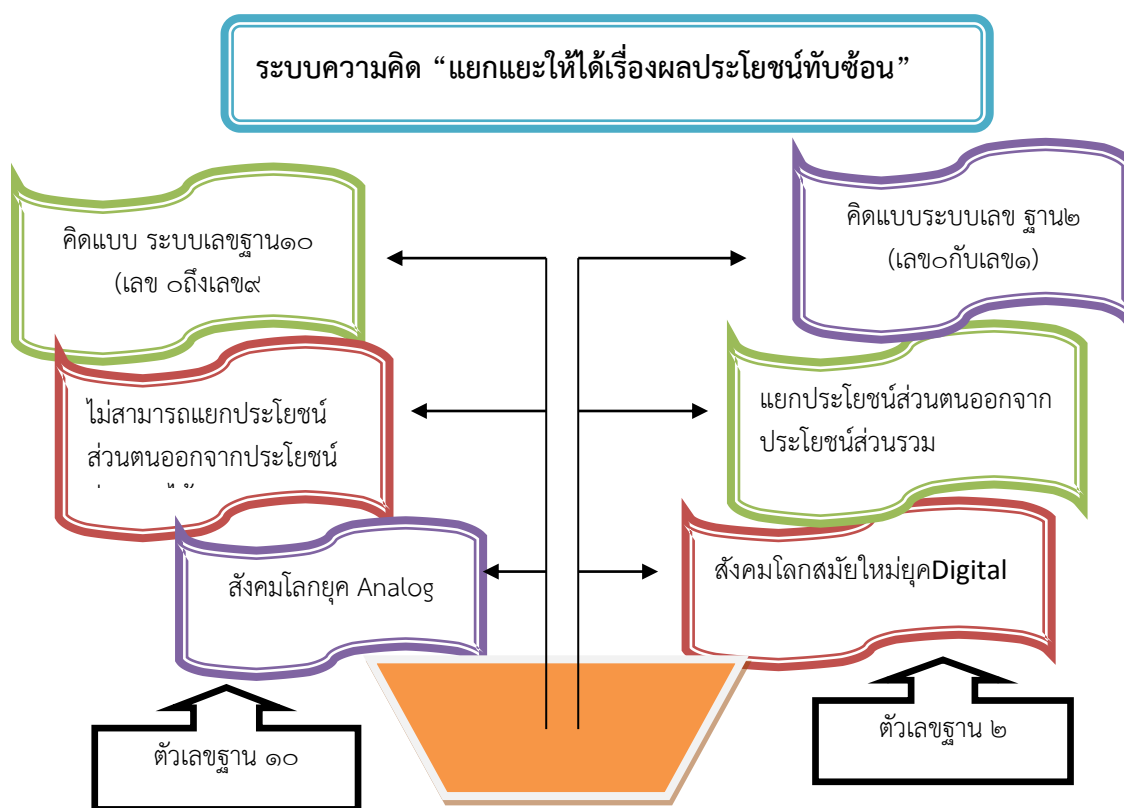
ระบบความคิด “แยกแยะให้ได้เรื่องผลประโยชน์ทับซ้อน”

คิดแบบ ระบบเลขฐาน๑๐ (เลข ๐ถึงเลข๙

ไม่สามารถแยกประโยชน์ส่วนตนออกจากประโยชน์ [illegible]

สังคมโลกยุค Analog

ตัวเลขฐาน ๑๐

คิดแบบระบบเลข ฐาน๒ (เลข๐กับเลข๑)

แยกประโยชน์ส่วนตนออกจากประโยชน์ส่วนรวม

สังคมโลกสมัยใหม่ยุคDigital

ตัวเลขฐาน ๒